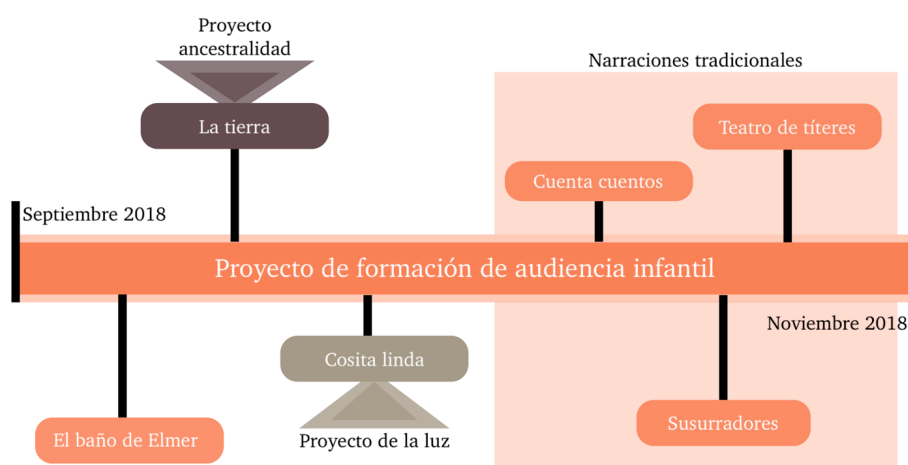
Proyecto ancestralidad

La tierra

Narraciones tradicionales

Teatro de títeres

Cuenta cuentos

Septiembre 2018

Proyecto de formación de audiencia infantil

Noviembre 2018

Cosita linda

El baño de Elmer

Proyecto de la luz

Susurradores